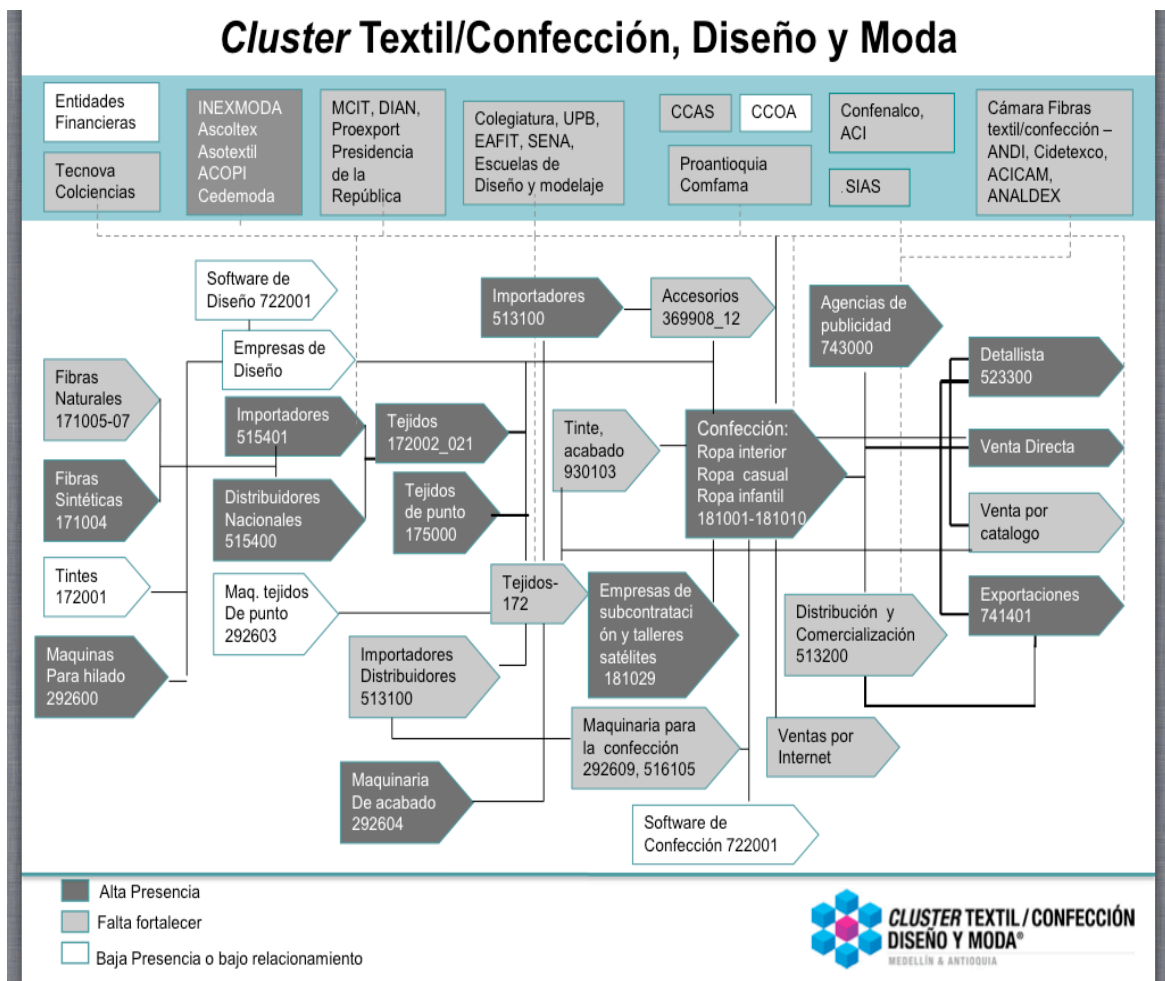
*Cluster* Textil/Confección, Diseño y Moda

Entidades Financieras

Tecnova Colciencias

INEXMODA Ascoltex Asotextil ACOPI Cedemoda

MCIT, DIAN, Proexport Presidencia de la República

Colegiatura, UPB, EAFIT, SENA, Escuelas de Diseño y modelaje

CCAS

CCOA

Proantioquia Comfama

Confenalco, ACI

.SIAS

Cámara Fibras textil/confección – ANDI, Cidetexco, ACICAM, ANALDEX

Software de Diseño 722001

Empresas de Diseño

Fibras Naturales 171005-07

Fibras Sintéticas 171004

Tintes 172001

Maquinas Para hilado 292600

Importadores 515401

Distribuidores Nacionales 515400

Maq. tejidos De punto 292603

Tejidos 172002_021

Tejidos de punto 175000

Importadores 513100

Accesorios 369908_12

Tinte, acabado 930103

Confección: Ropa interior Ropa casual Ropa infantil 181001-181010

Tejidos-172

Empresas de subcontratación y talleres satélites 181029

Importadores Distribuidores 513100

Maquinaria para la confección 292609, 516105

Maquinaria De acabado 292604

Software de Confección 722001

Agencias de publicidad 743000

Detallista 523300

Venta Directa

Venta por catalogo

Exportaciones 741401

Distribución y Comercialización 513200

Ventas por Internet

Alta Presencia

Falta fortalecer

Baja Presencia o bajo relacionamiento

*CLUSTER* TEXTIL / CONFECCIÓN DISEÑO Y MODA®
MEDELLÍN & ANTIOQUIA